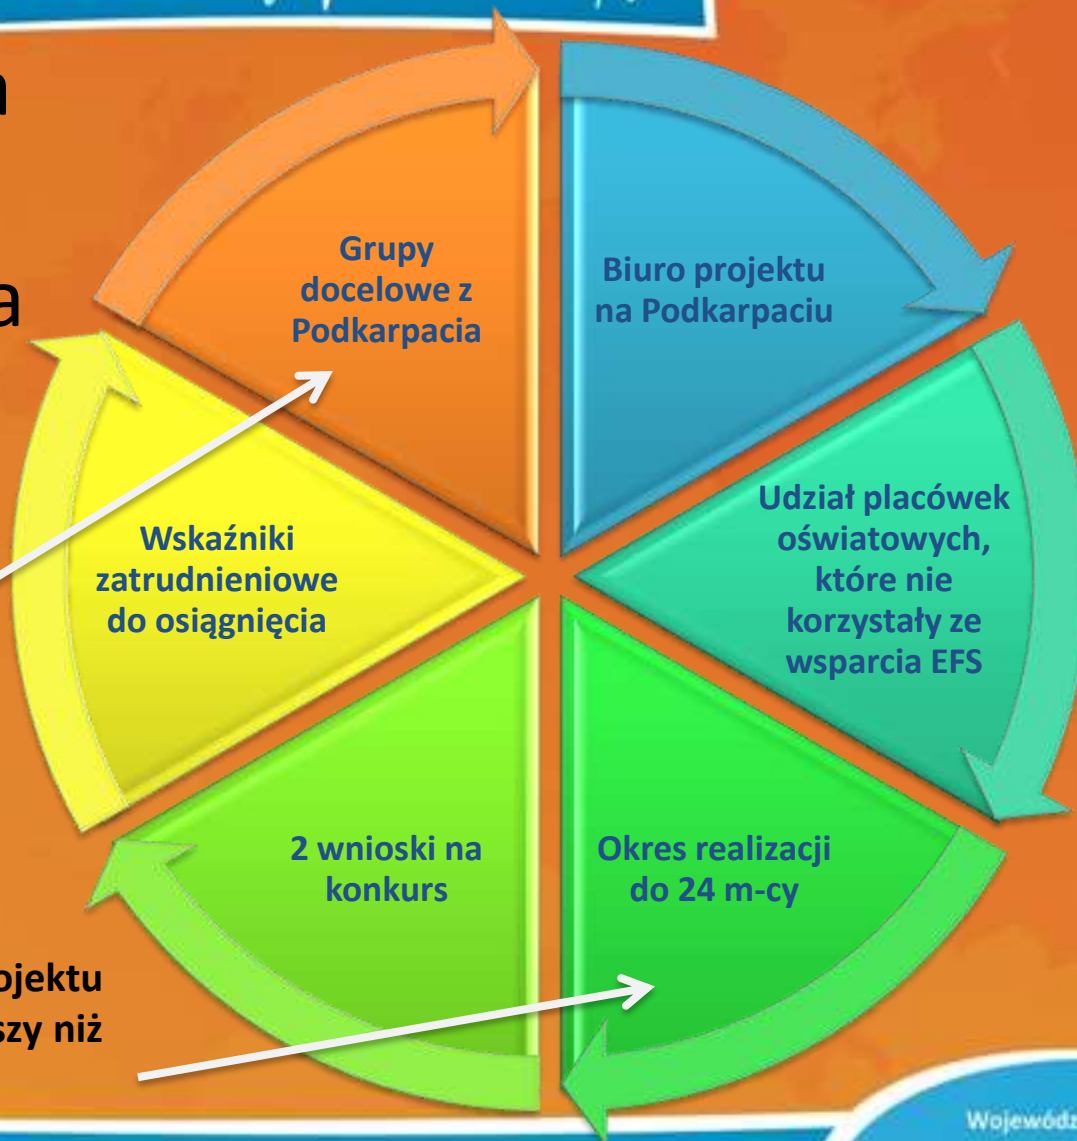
Grupy docelowe z Podkarpacia

Biuro projektu na Podkarpaciu

Udział placówek oświatowych, które nie korzystały ze wsparcia EFS

Okres realizacji do 24 m-cy

2 wnioski na konkurs

Wskaźniki zatrudnieniowe do osiągnięcia

ojektu
szy niż

Wojewódz